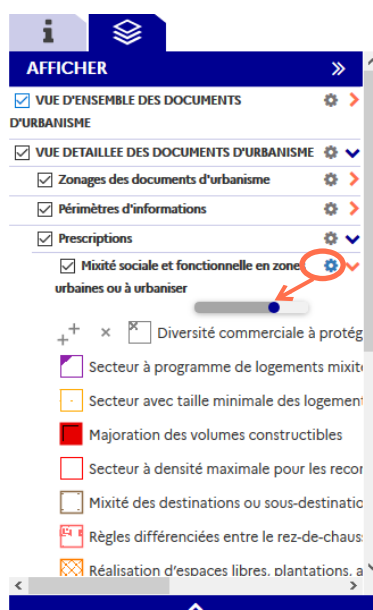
AFFICHER
»
VUE D'ENSEMBLE DES DOCUMENTS D'URBANISME
VUE DETAILLEE DES DOCUMENTS D'URBANISME
Zonages des documents d'urbanisme
Périmètres d'informations
Prescriptions
Mixité sociale et fonctionnelle en zone urbaines ou à urbaniser
+ ×
Diversité commerciale à protég
Secteur à programme de logements mixite
Secteur avec taille minimale des logement
Majoration des volumes constructibles
Secteur à densité maximale pour les recor
Mixité des destinations ou sous-destinatio
Règles différenciées entre le rez-de-chaus
Réalisation d'espaces libres, plantations, a